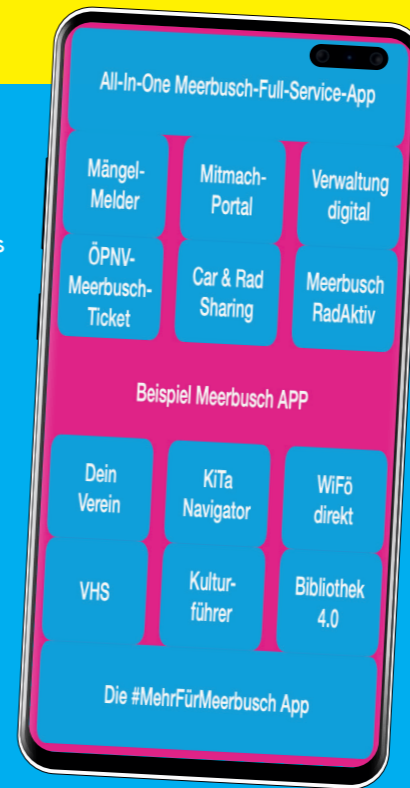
All-In-One Meerbusch-Full-Service-App

Mängel-Melder

Mitmach-Portal

Verwaltung digital

ÖPNV-Meerbusch-Ticket

Car & Rad Sharing

Meerbusch RadAktiv

Beispiel Meerbusch APP

Dein Verein

KiTa Navigator

WiFö direkt

VHS

Kultur-führer

Bibliothek 4.0

Die #MehrFürMeerbusch App